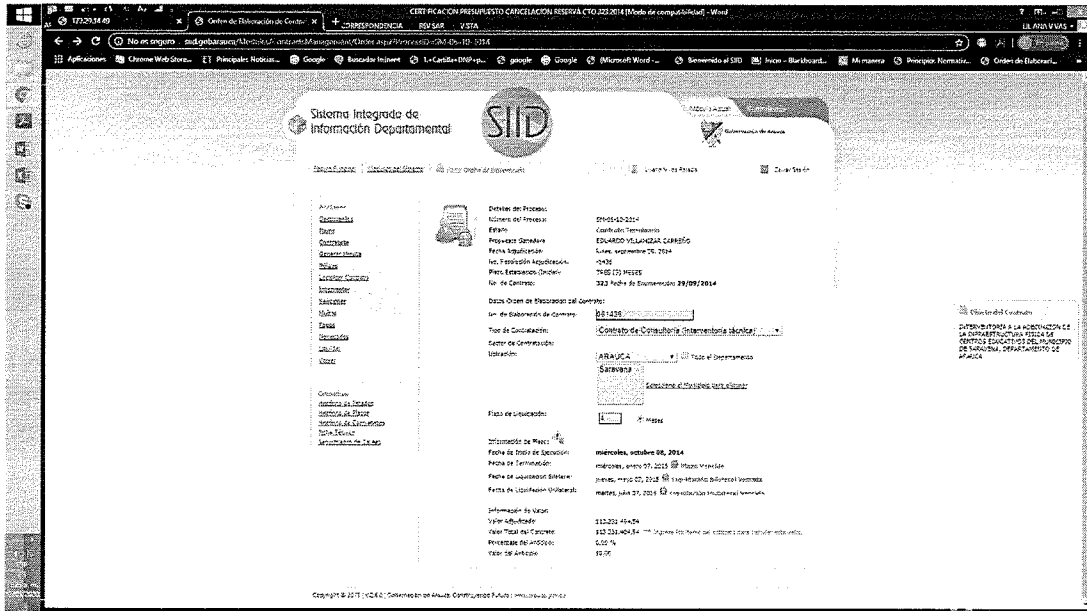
CERTIFICACION PRESUPUESTO CANCELACION RESERVA CTO 323 2014 [Modo de compatibilidad] - Word

172.29.14.89

Orden de Elaboración de Contr

CORRESPONDENCIA

No es seguro | siid.gobarauca

Aplicaciones | Chrome Web Store | Principales Noticias | Google | Buscador Inmet | Google | Google | Microsoft Word | Bienvenido al SIID | Inicio - Blackboard | Mi manera | Principios Normativ | Orden de Elaborari

Sistema Integrado de Información Departamental

SIID

Gobernación de Arauca

Cerrar Sesión

Acciones
Contractual
Plan
Contratante
Generar Minuta
Pólizas
Liquidar Contrato
Interventor
Supervisor
Multas
Tareas
Novedades
Liquidar
Volver

Consultas

Detalles del Proceso:
Número del Proceso: SM-01-12-2014
Estado: Contratado Terminado
Proveedor Contratista: EDUARDO VILLAMIZAR CARREÑO
Fecha Adjudicación: lunes, septiembre 29, 2014
No. Resolución Adjudicación: 1436
Plazo Estimado (Inicial): TRES (3) MESES
No. de Contrato: 323 Fecha de Suscripción: 29/09/2014

Datos Orden de Elaboración del Contrato:
No. de Elaboración de Contrato: 081436
Tipo de Contratación: Contrato de Consultoría (Interventoría técnica)
Sector de Contratación:
Ubicación: ARAUCA | Todo el Departamento
Saravena
Seleccione el Municipio para eliminar

Plazo de Liquidación: 4 Meses

Información de Plazo:
Fecha de Inicio de Ejecución: miércoles, octubre 08, 2014
Fecha de Terminación: miércoles, enero 07, 2015
Fecha de Liquidación Bilateral: jueves, mayo 07, 2015
Fecha de Liquidación Unilateral: martes, julio 07, 2015

Información de Valor:
Valor Adjudicado: 113.231.464,54
Valor Total del Contrato: 113.231.464,54
Porcentaje del Anticipo: 0.00 %
Valor del Anticipo: $0,00

Objeto del Contrato
INTERVENTORIA A LA ADECUACION DE LA INFRAESTRUCTURA FISICA DE CENTROS EDUCATIVOS DEL MUNICIPIO DE SARAVENA, DEPARTAMENTO DE ARAUCA

Copyright © 2013 | Gobernación de Arauca